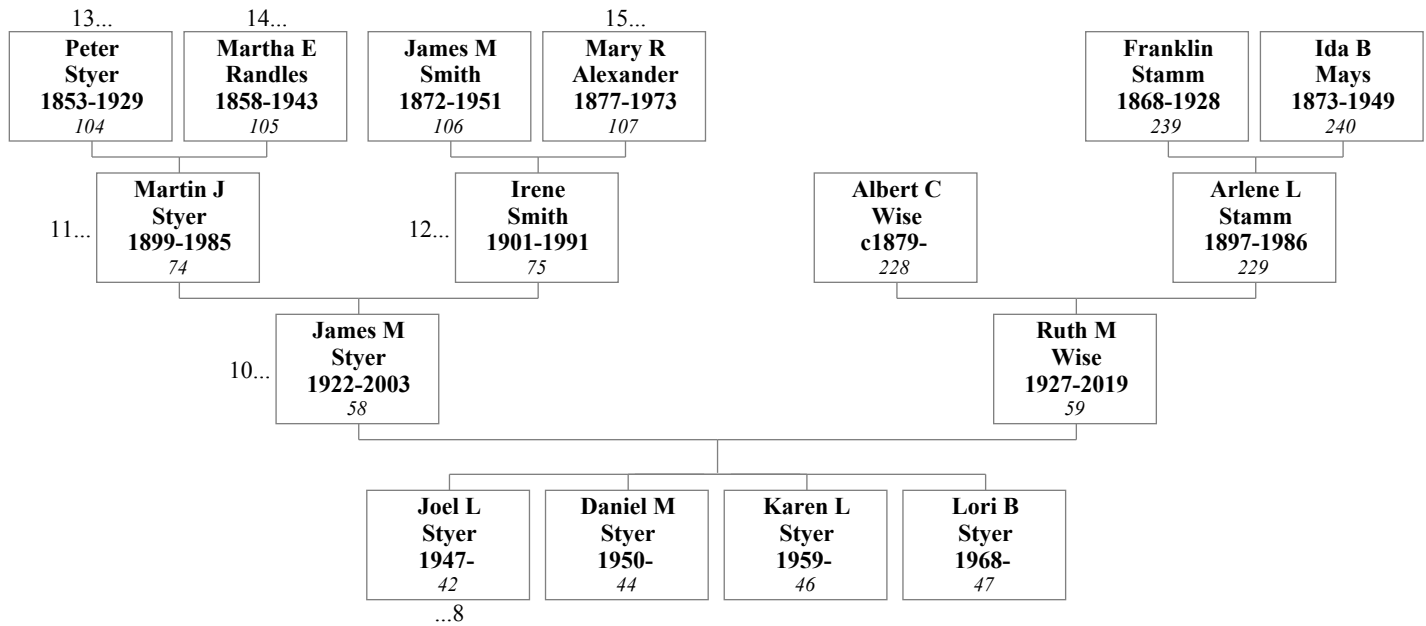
13...
Peter Styer 1853-1929
104

14...
Martha E Randles 1858-1943
105

James M Smith 1872-1951
106

15...
Mary R Alexander 1877-1973
107

Franklin Stamm 1868-1928
239

Ida B Mays 1873-1949
240

11...
Martin J Styer 1899-1985
74

12...
Irene Smith 1901-1991
75

Albert C Wise c1879-
228

Arlene L Stamm 1897-1986
229

10...
James M Styer 1922-2003
58

Ruth M Wise 1927-2019
59

Joel L Styer 1947-
42
...8

Daniel M Styer 1950-
44

Karen L Styer 1959-
46

Lori B Styer 1968-
47